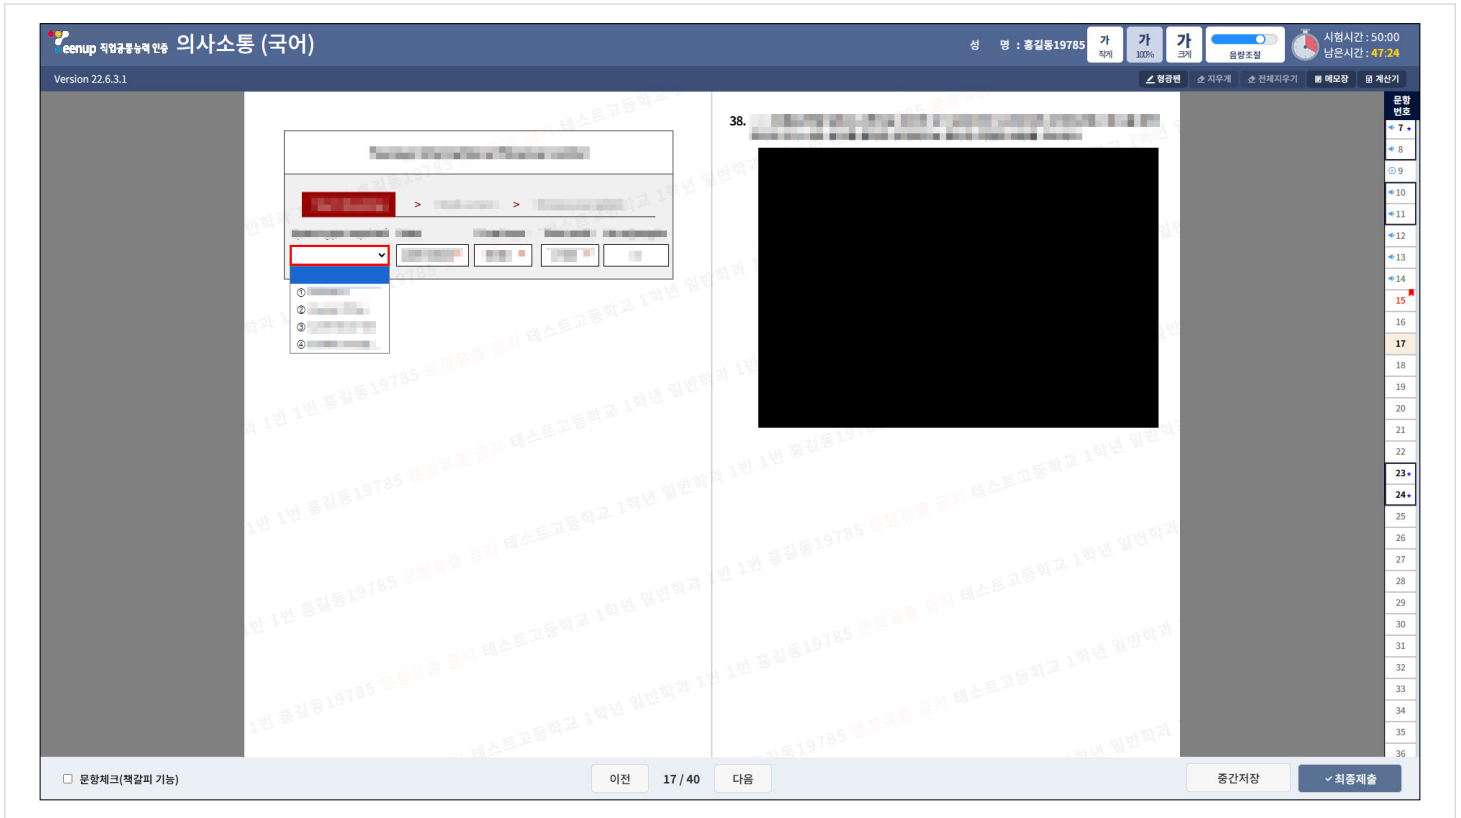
eenup 직업공통능력 인증 의사소통 (국어)

성 명 : 홍길동19785

가 작게 | 가 100% | 가 크게 | 음량조절

시험시간 : 50:00
남은시간 : 47:24

Version 22.6.3.1

형광펜 | 지우개 | 전체지우기 | 메모장 | 계산기

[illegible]

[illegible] > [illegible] > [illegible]

①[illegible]
②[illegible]
③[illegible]
④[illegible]

38. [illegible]

1반 1번 홍길동19785 문항유출 금지 테스트고등학교 1학년 일반학과

문항 번호
7
8
9
10
11
12
13
14
15
16
17
18
19
20
21
22
23
24
25
26
27
28
29
30
31
32
33
34
35
36

문항체크(책갈피 기능)

이전 17 / 40 다음

중간저장 최종제출